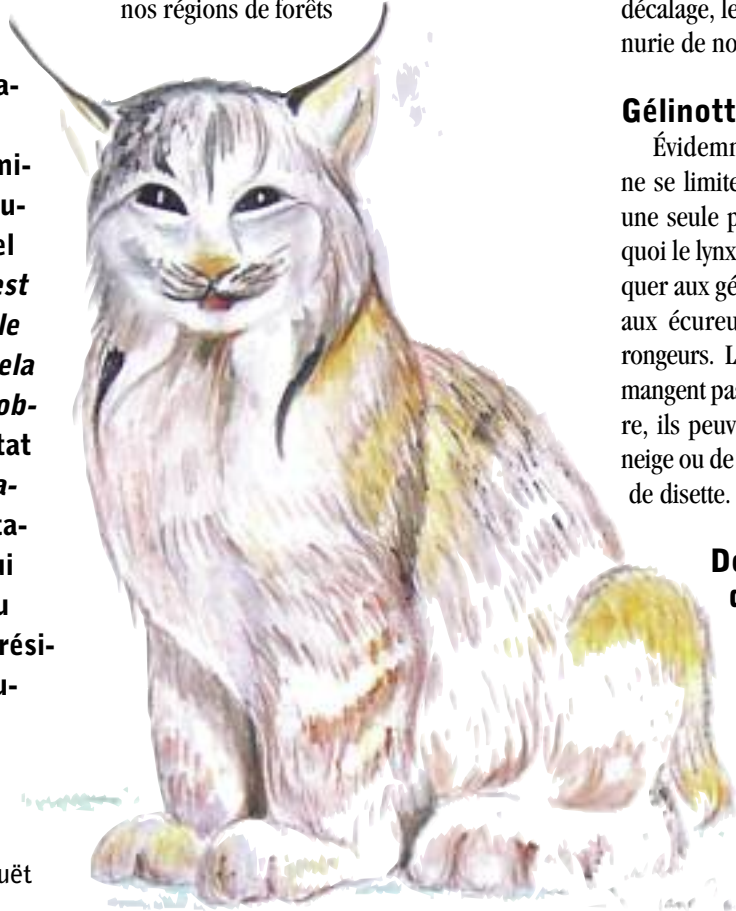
nos régions de forêts

a-

mi-
u-
el
est
le
ela
ob-
tat
a-
ta-
ui
u
rési-
u-

uët

décalage, le
nurie de no

Gélinott

Évidemm
ne se limite
une seule p
quoi le lynx
quer aux gé
aux écureu
rongeurs. L
mangent pa
re, ils peuv
neige ou de
de disette.

De
c